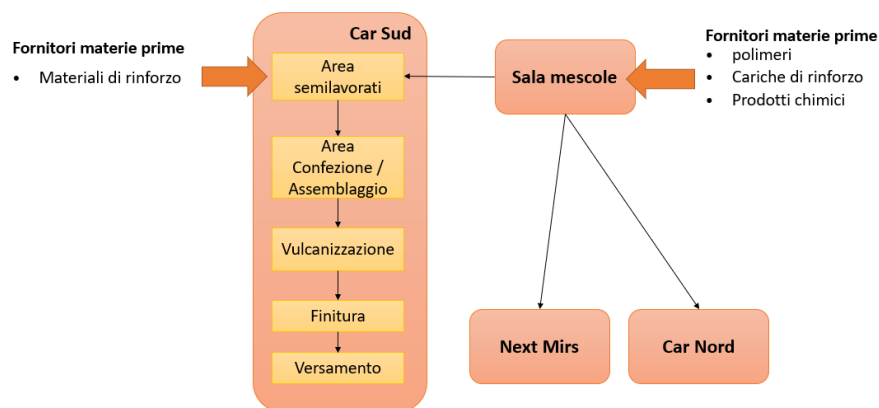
Fornitori materie prime
• Materiali di rinforzo

Car Sud

Area semilavorati

Area Confezione / Assemblaggio

Vulcanizzazione

Finitura

Versamento

Sala mescole

Fornitori materie prime
• polimeri
• Cariche di rinforzo
• Prodotti chimici

Next Mirs

Car Nord